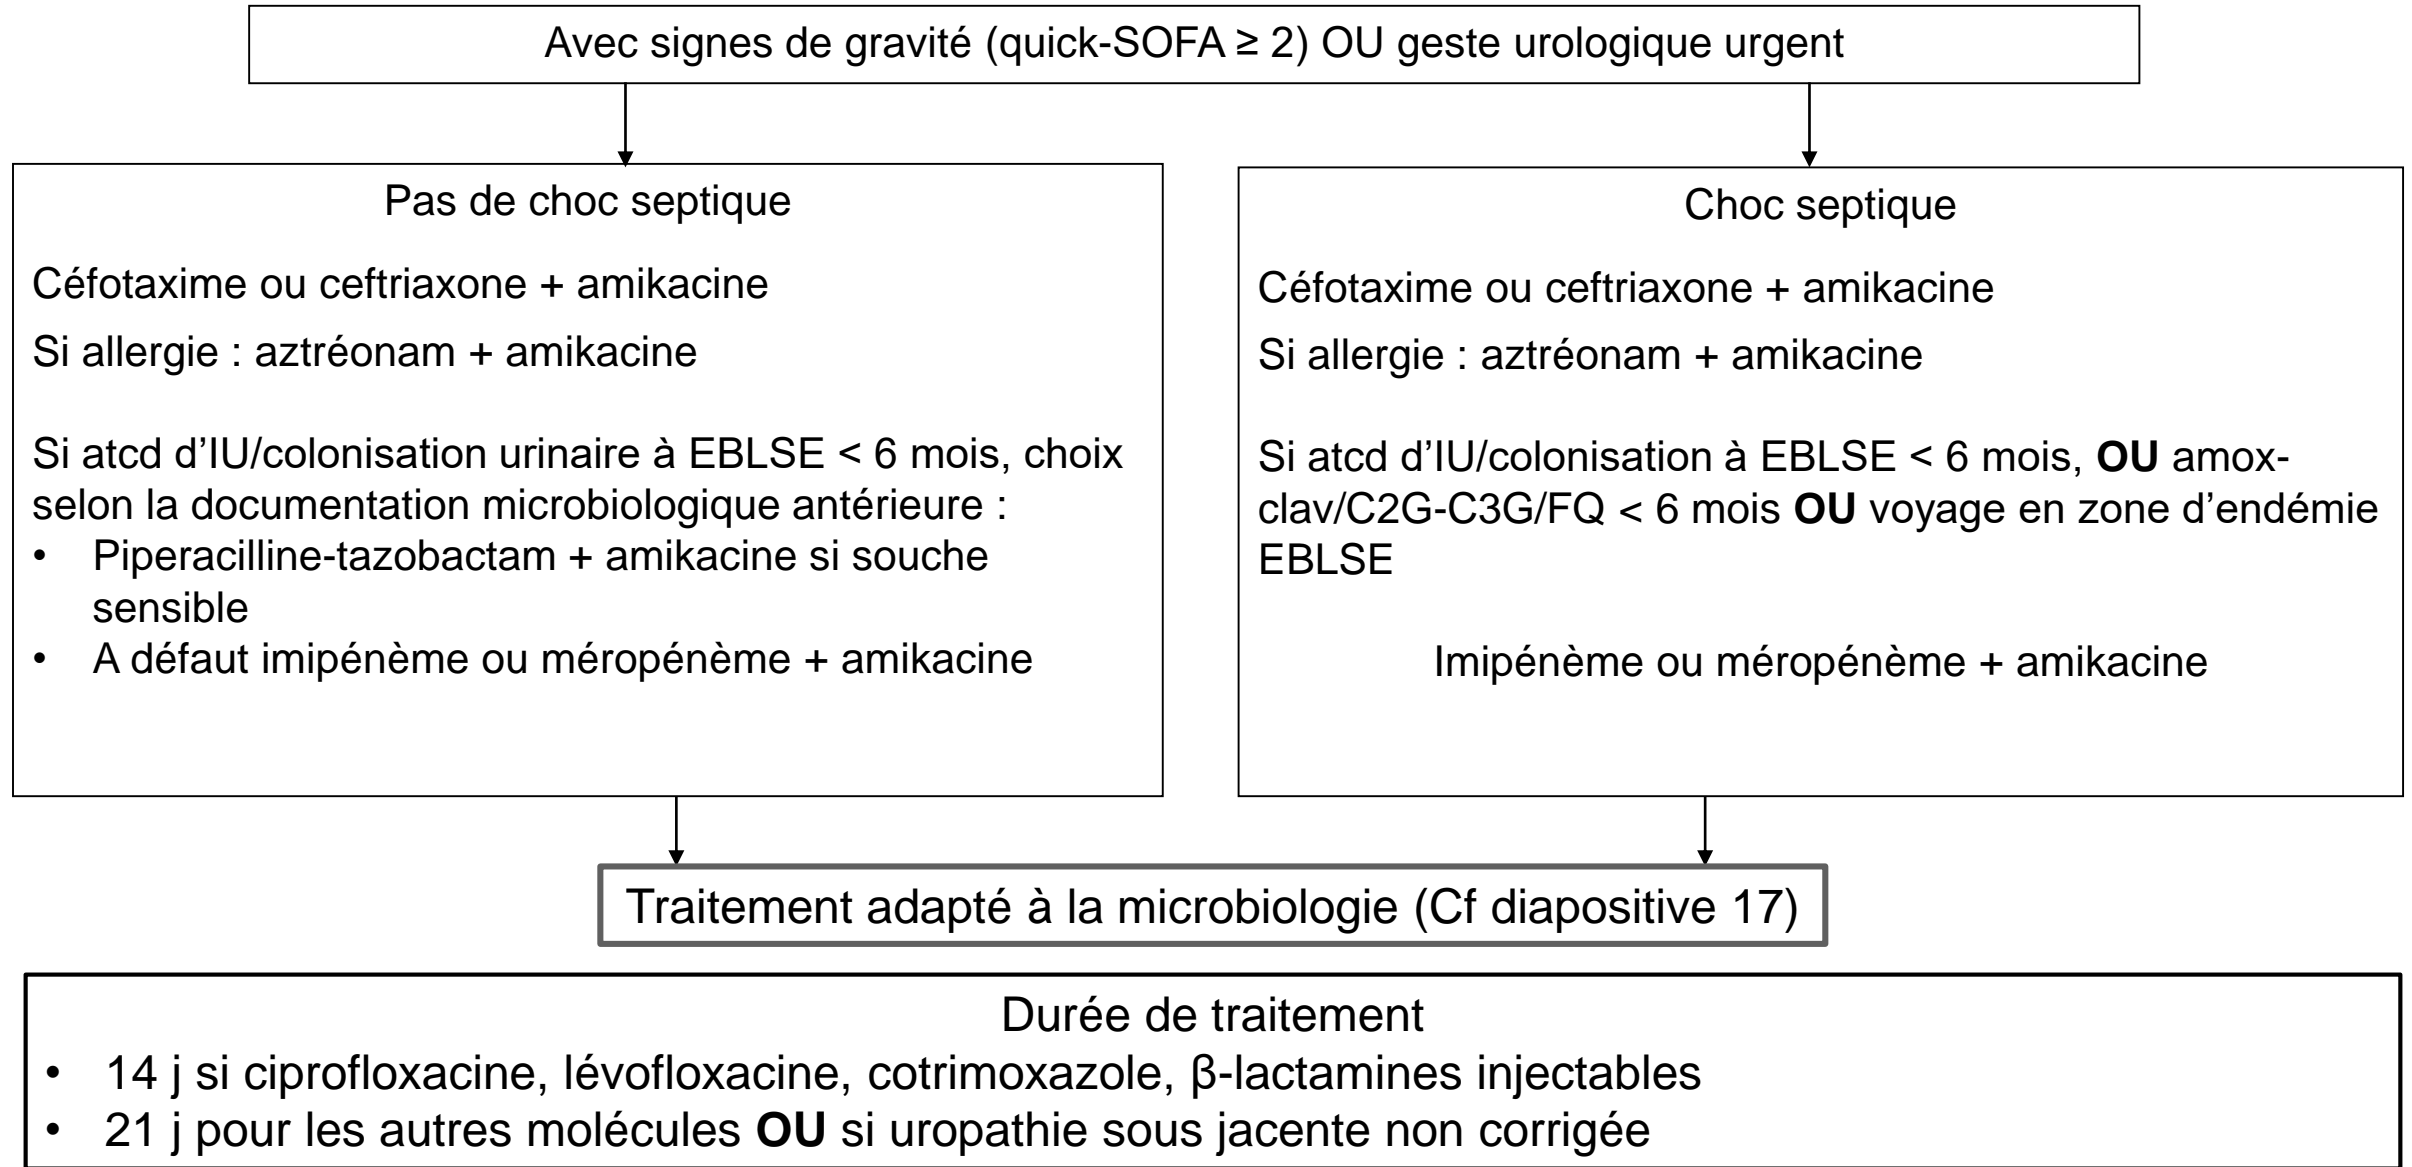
Avec signes de gravité (quick-SOFA ≥ 2) OU geste urologique urgent

Pas de choc septique

Céfotaxime ou ceftriaxone + amikacine

Si allergie : aztréonam + amikacine

Si atcd d'IU/colonisation urinaire à EBLSE < 6 mois, choix selon la documentation microbiologique antérieure :
- Piperacilline-tazobactam + amikacine si souche sensible
- A défaut imipénème ou méropénème + amikacine

Choc septique

Céfotaxime ou ceftriaxone + amikacine

Si allergie : aztréonam + amikacine

Si atcd d'IU/colonisation à EBLSE < 6 mois, **OU** amox-clav/C2G-C3G/FQ < 6 mois **OU** voyage en zone d'endémie EBLSE

Imipénème ou méropénème + amikacine

Traitement adapté à la microbiologie (Cf diapositive 17)

Durée de traitement
- 14 j si ciprofloxacine, lévofloxacine, cotrimoxazole, β-lactamines injectables
- 21 j pour les autres molécules **OU** si uropathie sous jacente non corrigée